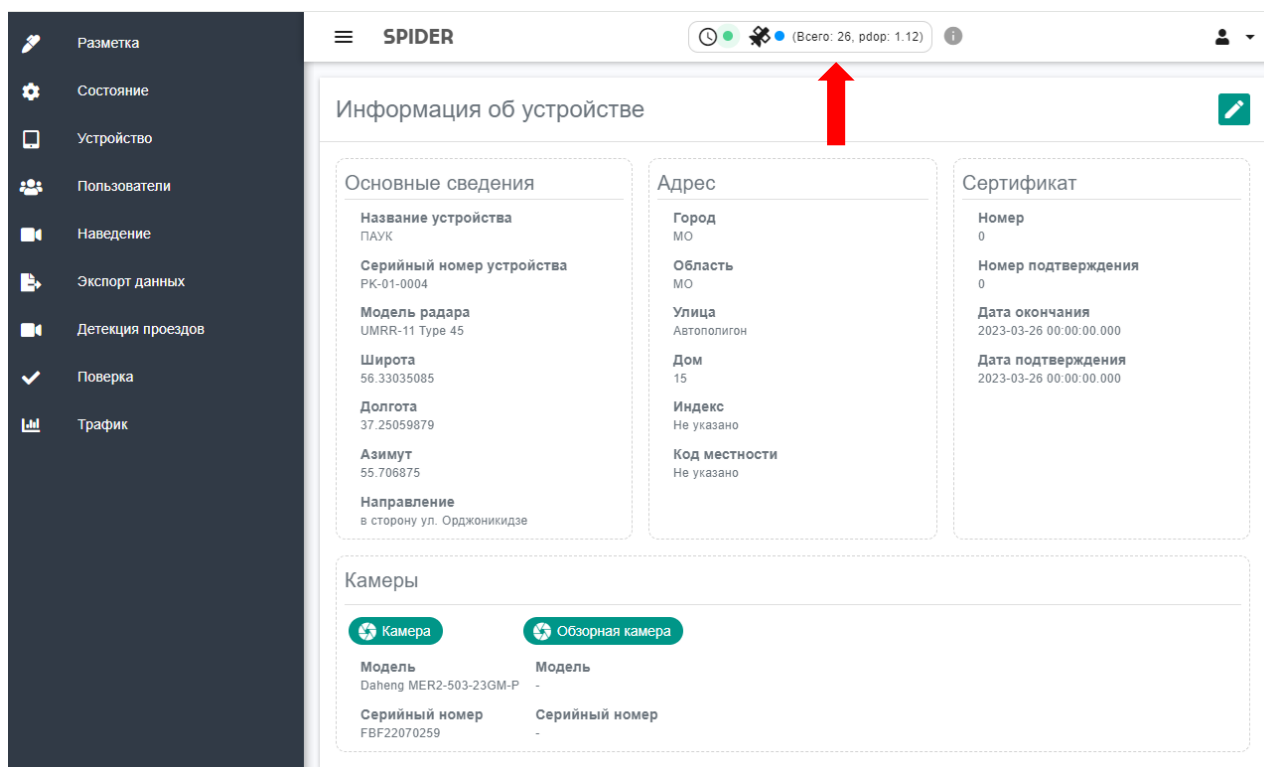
Разметка
Состояние
Устройство
Пользователи
Наведение
Экспорт данных
Детекция проездов
Поверка
Трафик

SPIDER
(Всего: 26, pdop: 1.12)

Информация об устройстве

Основные сведения
Название устройства
ПАУК
Серийный номер устройства
PK-01-0004
Модель радара
UMRR-11 Type 45
Широта
56.33035085
Долгота
37.25059879
Азимут
55.706875
Направление
в сторону ул. Орджоникидзе

Адрес
Город
МО
Область
МО
Улица
Автополигон
Дом
15
Индекс
Не указано
Код местности
Не указано

Сертификат
Номер
0
Номер подтверждения
0
Дата окончания
2023-03-26 00:00:00.000
Дата подтверждения
2023-03-26 00:00:00.000

Камеры
Камера
Обзорная камера
Модель
Daheng MER2-503-23GM-P
Серийный номер
FBF22070259
Модель
-
Серийный номер
-